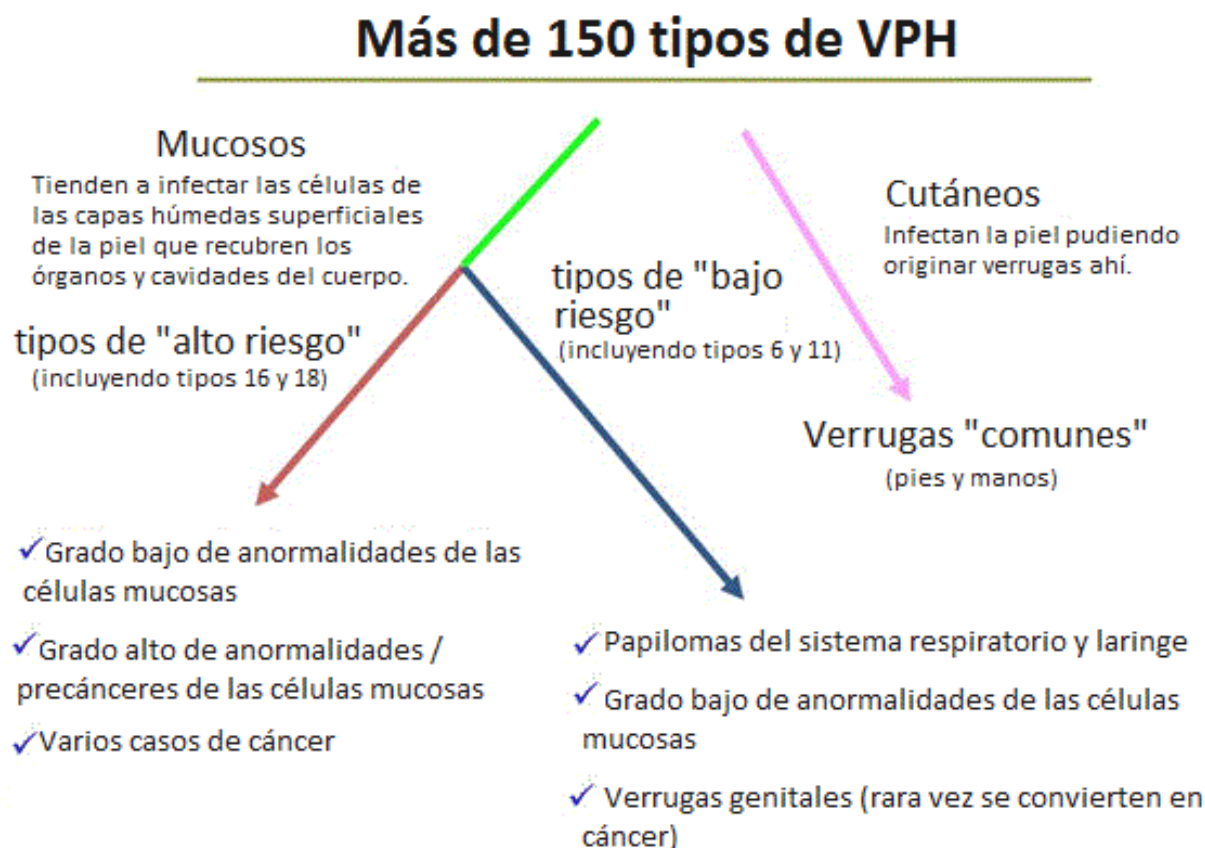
Más de 150 tipos de VPH

Mucosos
Tienden a infectar las células de las capas húmedas superficiales de la piel que recubren los órganos y cavidades del cuerpo.

Cutáneos
Infectan la piel pudiendo originar verrugas ahí.

tipos de "bajo riesgo"
(incluyendo tipos 6 y 11)

tipos de "alto riesgo"
(incluyendo tipos 16 y 18)

Verrugas "comunes"
(pies y manos)

✓Grado bajo de anormalidades de las células mucosas

✓Grado alto de anormalidades / precánceres de las células mucosas

✓Varios casos de cáncer

✓Papilomas del sistema respiratorio y laringe

✓Grado bajo de anormalidades de las células mucosas

✓Verrugas genitales (rara vez se convierten en cáncer)